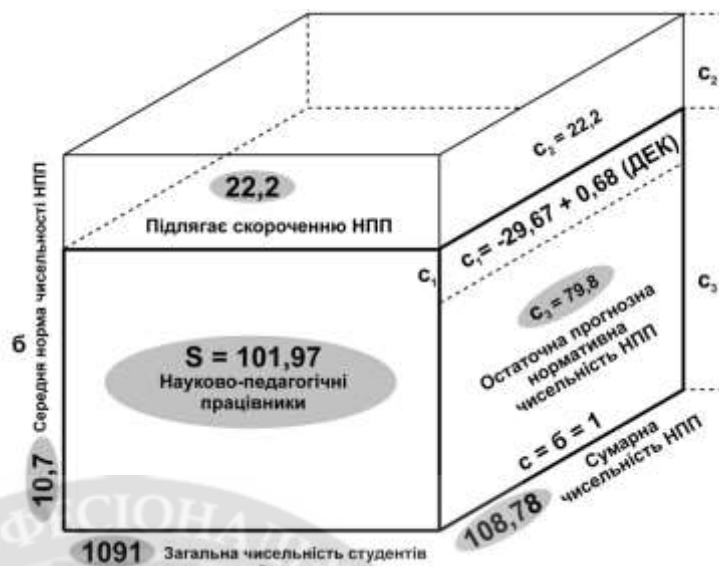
22,2

Підлягає скороченню НПП

$c_2 = 22,2$

$c_2$

$c_1 = -29,67 + 0,68$ (ДЕК)

$c_1$

$c_3 = 79,8$

Остаточна прогнозна нормативна чисельність НПП

$c_3$

S = 101,97
Науково-педагогічні працівники

б

Середня норма чисельності НПП

10,7

c = б = 1

Сумарна чисельність НПП

108,78

1091 Загальна чисельність студентів

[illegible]